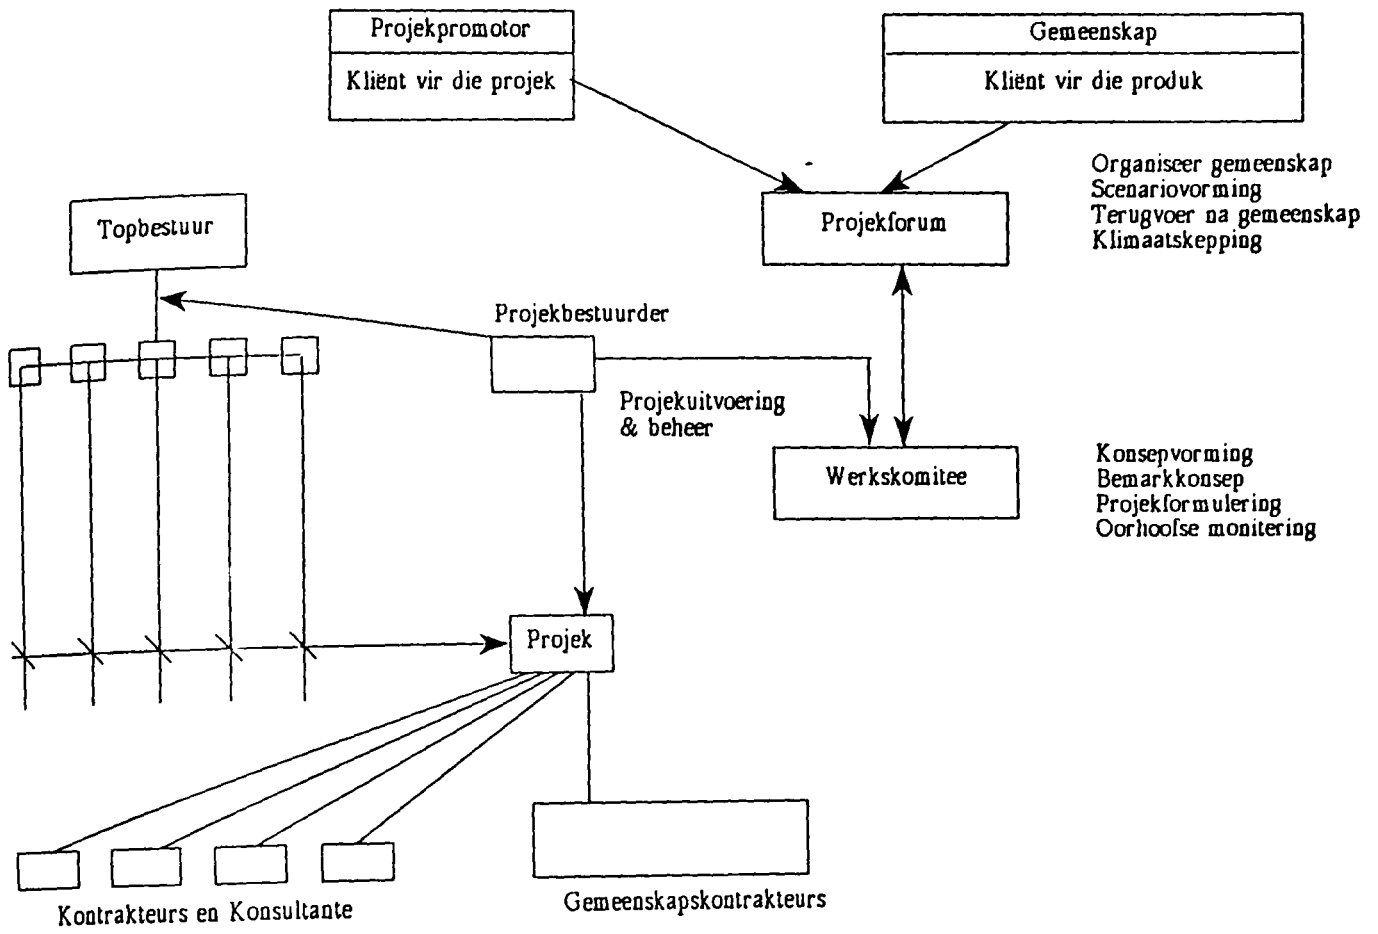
Projekpromotor

Kliënt vir die projek

Gemeenskap

Kliënt vir die produk

Organiseer gemeenskap
Scenariovorming
Terugvoer na gemeenskap
Klimaatskepping

Topbestuur

Projekforum

Projekbestuurder

Projekuitvoering & beheer

Werkskomitee

Konsepvorming
Bemarkkonsep
Projekformulering
Oorhoofse monitering

Projek

Kontrakteurs en Konsultante

Gemeenskapskontrakteurs